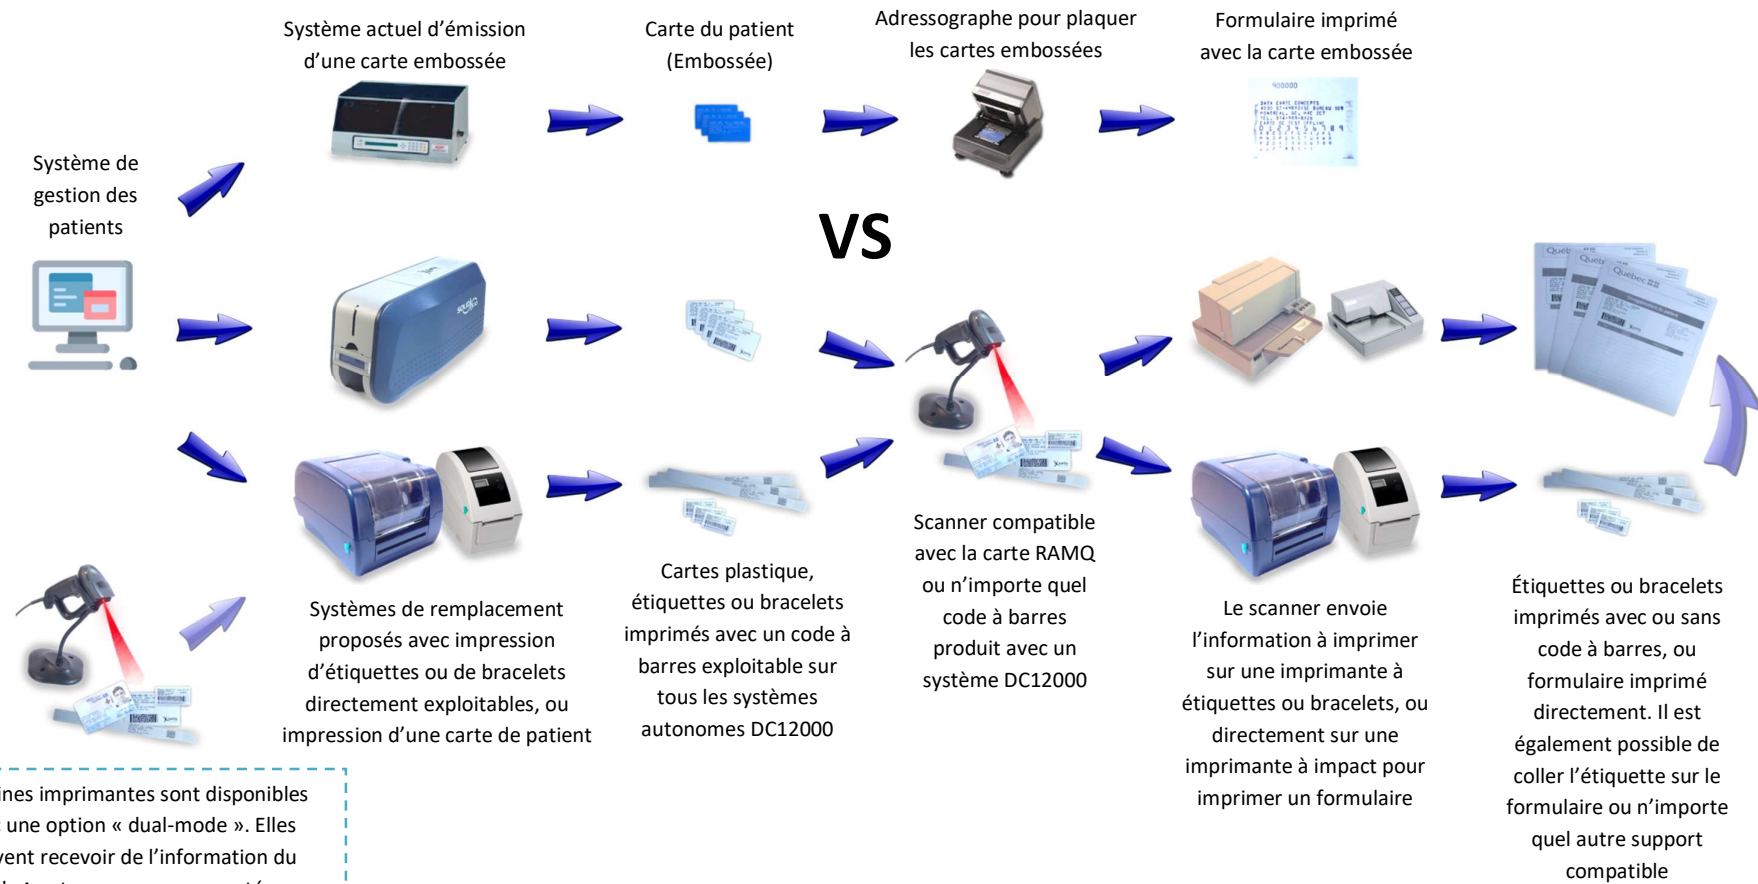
Système actuel d'émission d'une carte embossée

Carte du patient (Embossée)

Adressographe pour plaquer les cartes embossées

Formulaire imprimé avec la carte embossée

Système de gestion des patients

VS

Systèmes de remplacement proposés avec impression d'étiquettes ou de bracelets directement exploitables, ou impression d'une carte de patient

Cartes plastique, étiquettes ou bracelets imprimés avec un code à barres exploitable sur tous les systèmes autonomes DC12000

Scanner compatible avec la carte RAMQ ou n'importe quel code à barres produit avec un système DC12000

Le scanner envoie l'information à imprimer sur une imprimante à étiquettes ou bracelets, ou directement sur une imprimante à impact pour imprimer un formulaire

Étiquettes ou bracelets imprimés avec ou sans code à barres, ou formulaire imprimé directement. Il est également possible de coller l'étiquette sur le formulaire ou n'importe quel autre support compatible

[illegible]ines imprimantes sont disponibles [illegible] une option « dual-mode ». Elles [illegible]vent recevoir de l'information du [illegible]